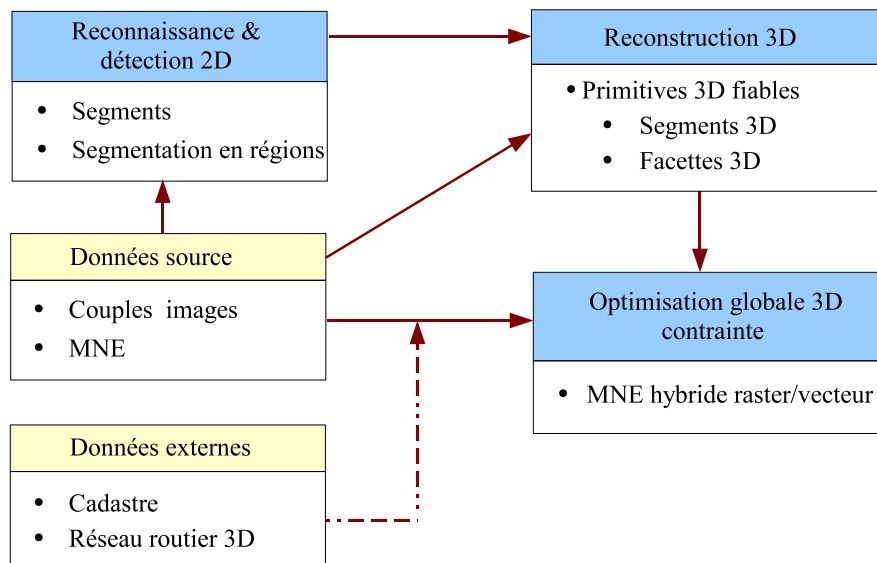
Reconnaissance & détection 2D

- Segments
- Segmentation en régions

Reconstruction 3D

- Primitives 3D fiables
  - Segments 3D
  - Facettes 3D

Données source

- Couples images
- MNE

Optimisation globale 3D contrainte

- MNE hybride raster/vecteur

Données externes

- Cadastre
- Réseau routier 3D